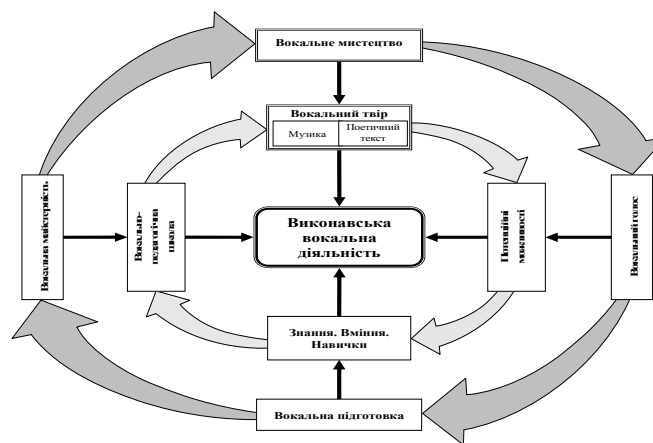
Вокальне мистецтво

Вокальний твір

Музика

Поетичний текст

Вокальна майстерність

Вокально-педагогічна школа

Виконавська вокальна діяльність

Потенційні можливості

Вокальний голос

Знання. Вміння. Навички

Вокальна підготовка